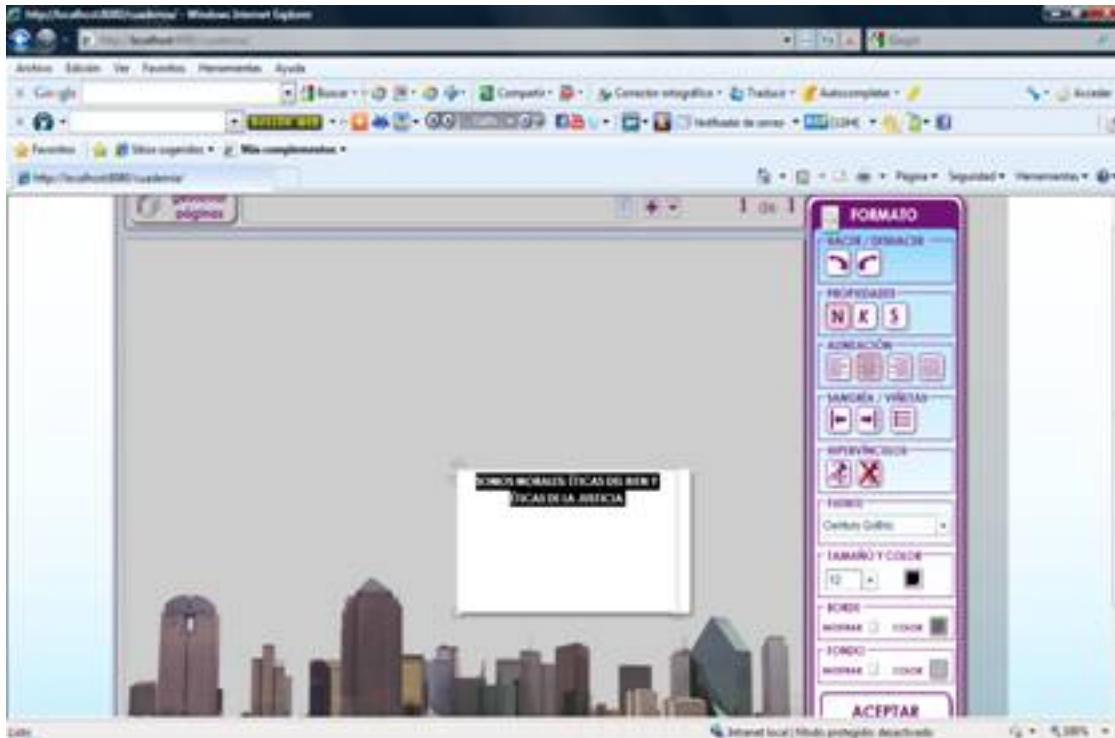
http://localhost:8080/cuaderno/ - Windows Internet Explorer

http://localhost:8080/cuaderno/

Google

Archivo Edición Ver Favoritos Herramientas Ayuda

Google

Buscar · Compartir · Corrector ortográfico · Traducir · Autocompletar ·

Acceder

Verificador de correo ·

Favoritos · Sitios sugeridos · Más complementos ·

http://localhost:8080/cuaderno/

Página · Seguridad · Herramientas ·

gestionar páginas

1 de 1

FORMATO

HACER / DESHACER

PROPIEDADES

N K S

ALINEACIÓN

SANGRÍA / VIÑETAS

HIPERVÍNCULOS

FUENTE

Century Gothic

TAMAÑO Y COLOR

12

BORDE

MOSTRAR COLOR

FONDO

MOSTRAR COLOR

ACEPTAR

SOMOS MORALES: ÉTICAS DEL BIEN Y ÉTICAS DE LA JUSTICIA

Listo

Internet local | Modo protegido: desactivado

100%